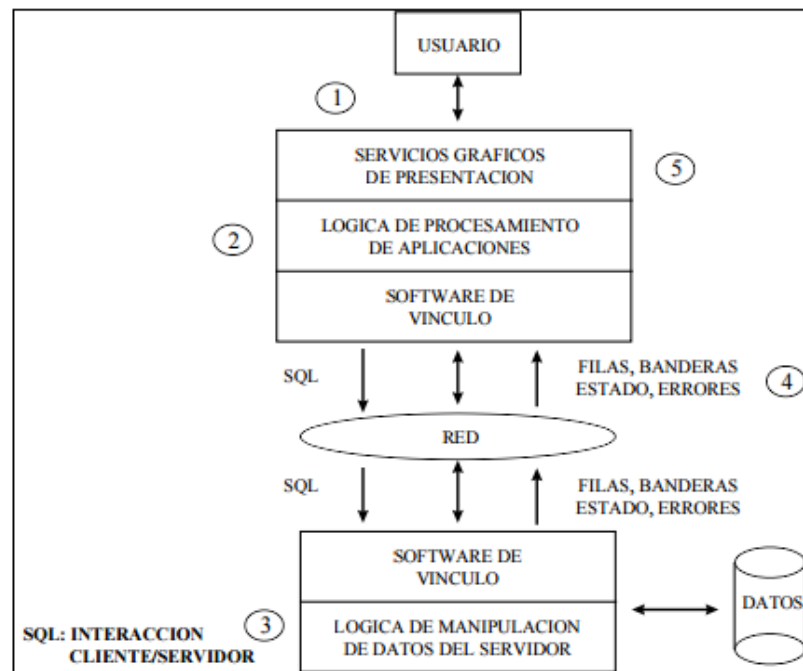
USUARIO

1

SERVICIOS GRAFICOS DE PRESENTACION

5

2

LOGICA DE PROCESAMIENTO DE APLICACIONES

SOFTWARE DE VINCULO

SQL

FILAS, BANDERAS ESTADO, ERRORES

4

RED

SQL

FILAS, BANDERAS ESTADO, ERRORES

SOFTWARE DE VINCULO

DATOS

SQL: INTERACCION CLIENTE/SERVIDOR

3

LOGICA DE MANIPULACION DE DATOS DEL SERVIDOR